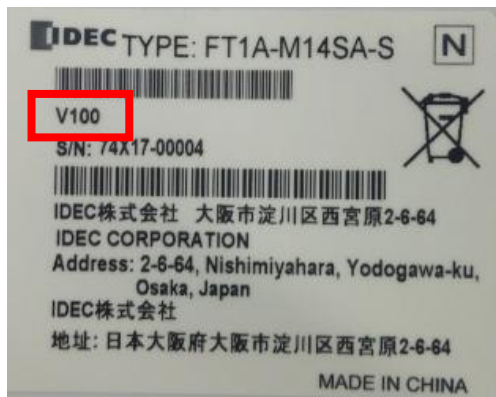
IDEC TYPE: FT1A-M14SA-S

N

V100

S/N: 74X17-00004

IDEC株式会社 大阪市淀川区西宮原2-6-64

IDEC CORPORATION

Address: 2-6-64, Nishimiyahara, Yodogawa-ku, Osaka, Japan

IDEC株式会社

地址：日本大阪府大阪市淀川区西宮原2-6-64

MADE IN CHINA